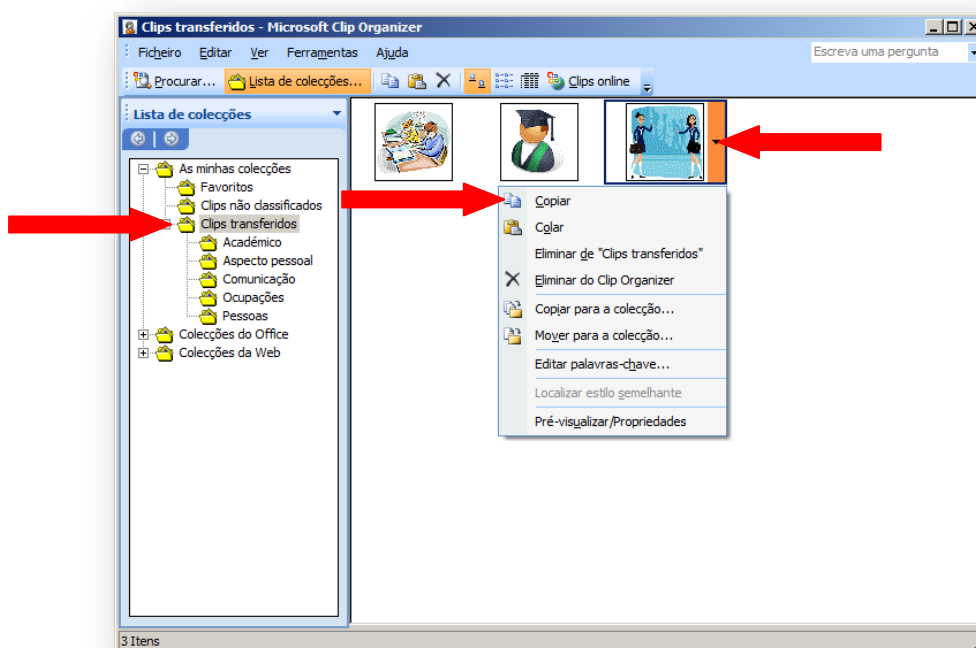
Clips transferidos - Microsoft Clip Organizer

Ficheiro Editar Ver Ferramentas Ajuda

Escreva uma pergunta

Procurar... Lista de colecções... Clips online

Lista de colecções

As minhas colecções
Favoritos
Clips não classificados
Clips transferidos
Académico
Aspecto pessoal
Comunicação
Ocupações
Pessoas
Colecções do Office
Colecções da Web

Copiar
Colar
Eliminar de "Clips transferidos"
Eliminar do Clip Organizer
Copiar para a colecção...
Mover para a colecção...
Editar palavras-chave...
Localizar estilo semelhante
Pré-visualizar/Propriedades

3 Itens